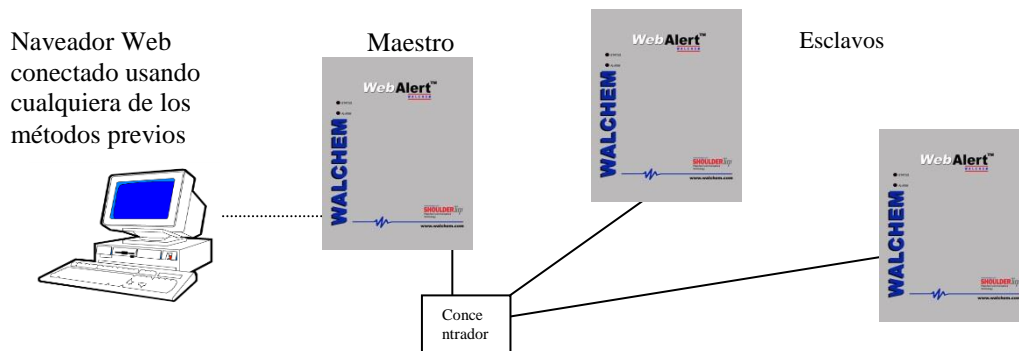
Naveador Web conectado usando cualquiera de los métodos previos

Maestro

WebAlert™

WALCHEM

SHOULDER

www.walchem.com

WebAlert™

WALCHEM

SHOULDER

www.walchem.com

Esclavos

WebAlert™

WALCHEM

SHOULDER

www.walchem.com

Conce ntrador